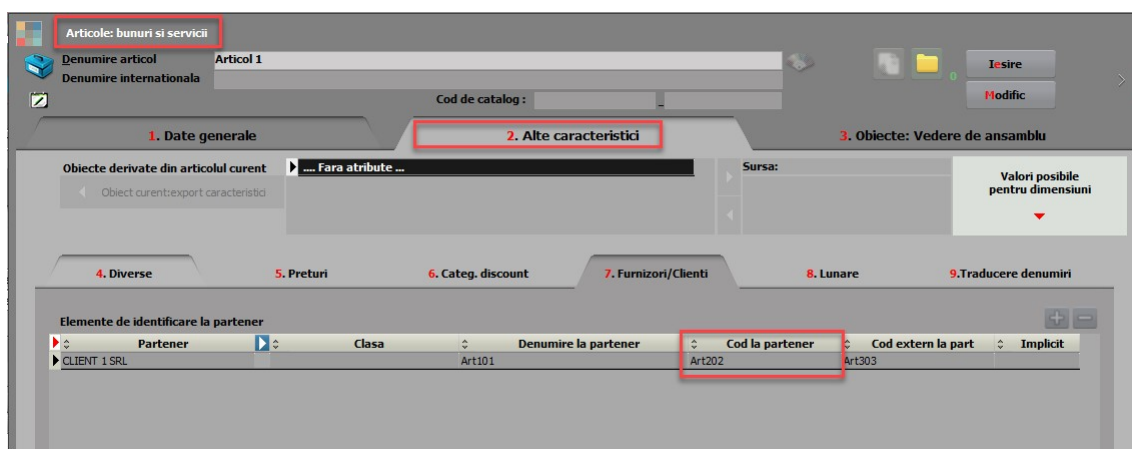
Articole: bunuri si servicii

Denumire articol Articol 1

Denumire internationala

Cod de catalog :

0

Iesire

Modific

1. Date generale

2. Alte caracteristici

3. Obiecte: Vedere de ansamblu

Obiecte derivate din articolul curent

Obiect curent:export caracteristici

.... Fara atribute ...

Sursa:

Valori posibile pentru dimensiuni

4. Diverse

5. Preturi

6. Categ. discount

7. Furnizori/Clienti

8. Lunare

9.Traducere denumiri

Elemente de identificare la partener

| Partener | Clasa | Denumire la partener | Cod la partener | Cod extern la part | Implicit |
|---|---|---|---|---|---|
| CLIENT 1 SRL | | Art101 | Art202 | Art303 | |